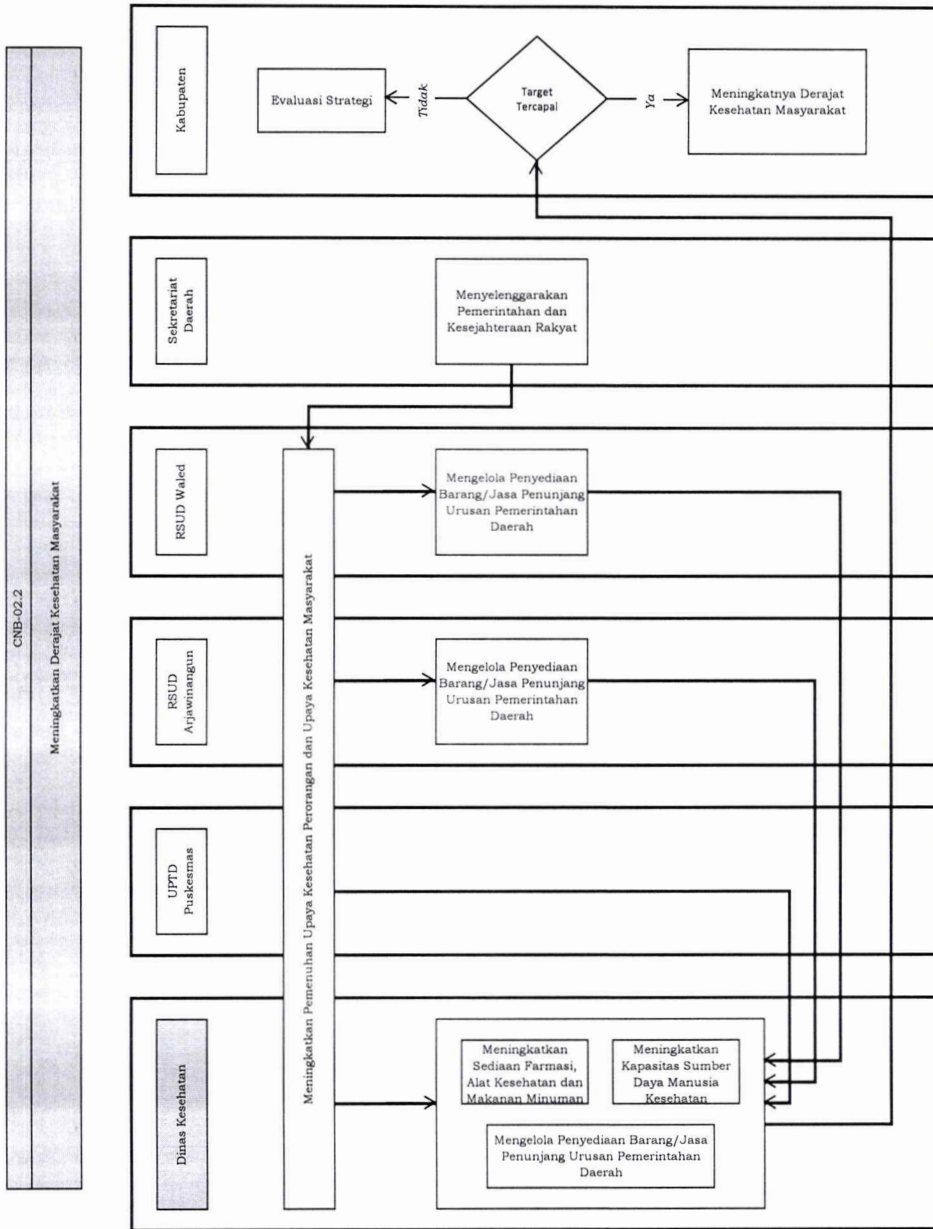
CNB-02.2

Meningkatkan Derajat Kesehatan Masyarakat

Kabupaten

Evaluasi Strategi

Tidak

Target Tercapai

Ya

Meningkatnya Derajat Kesehatan Masyarakat

Sekretariat Daerah

Menyelenggarakan Pemerintahan dan Kesejahteraan Rakyat

RSUD Waled

Meningkatkan Pemenuhan Upaya Kesehatan Perorangan dan Upaya Kesehatan Masyarakat

Mengelola Penyediaan Barang/Jasa Penunjang Urusan Pemerintahan Daerah

RSUD Arjawinangun

Mengelola Penyediaan Barang/Jasa Penunjang Urusan Pemerintahan Daerah

UPTD Puskesmas

Dinas Kesehatan

Meningkatkan Sediaan Farmasi, Alat Kesehatan dan Makanan Minuman

Meningkatkan Kapasitas Sumber Daya Manusia Kesehatan

Mengelola Penyediaan Barang/Jasa Penunjang Urusan Pemerintahan Daerah